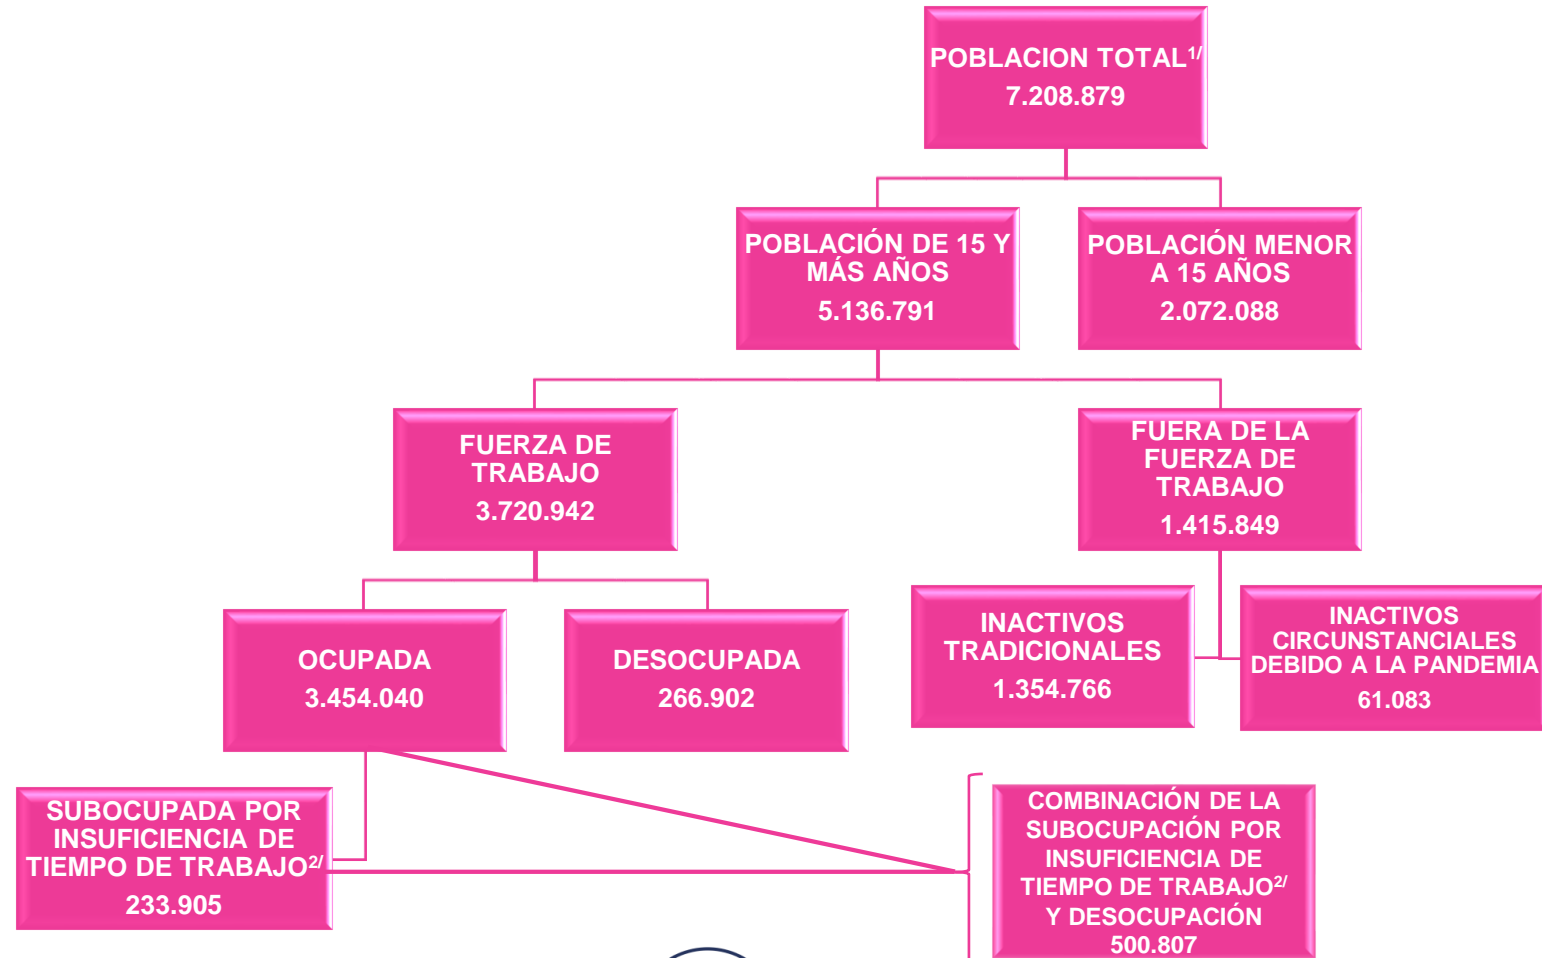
POBLACION TOTAL$^{1/}$
7.208.879

POBLACIÓN DE 15 Y MÁS AÑOS
5.136.791

POBLACIÓN MENOR A 15 AÑOS
2.072.088

FUERZA DE TRABAJO
3.720.942

FUERA DE LA FUERZA DE TRABAJO
1.415.849

OCUPADA
3.454.040

DESOCUPADA
266.902

INACTIVOS TRADICIONALES
1.354.766

INACTIVOS CIRCUNSTANCIALES DEBIDO A LA PANDEMIA
61.083

SUBOCUPADA POR INSUFICIENCIA DE TIEMPO DE TRABAJO$^{2/}$
233.905

COMBINACIÓN DE LA SUBOCUPACIÓN POR INSUFICIENCIA DE TIEMPO DE TRABAJO$^{2/}$ Y DESOCUPACIÓN
500.807